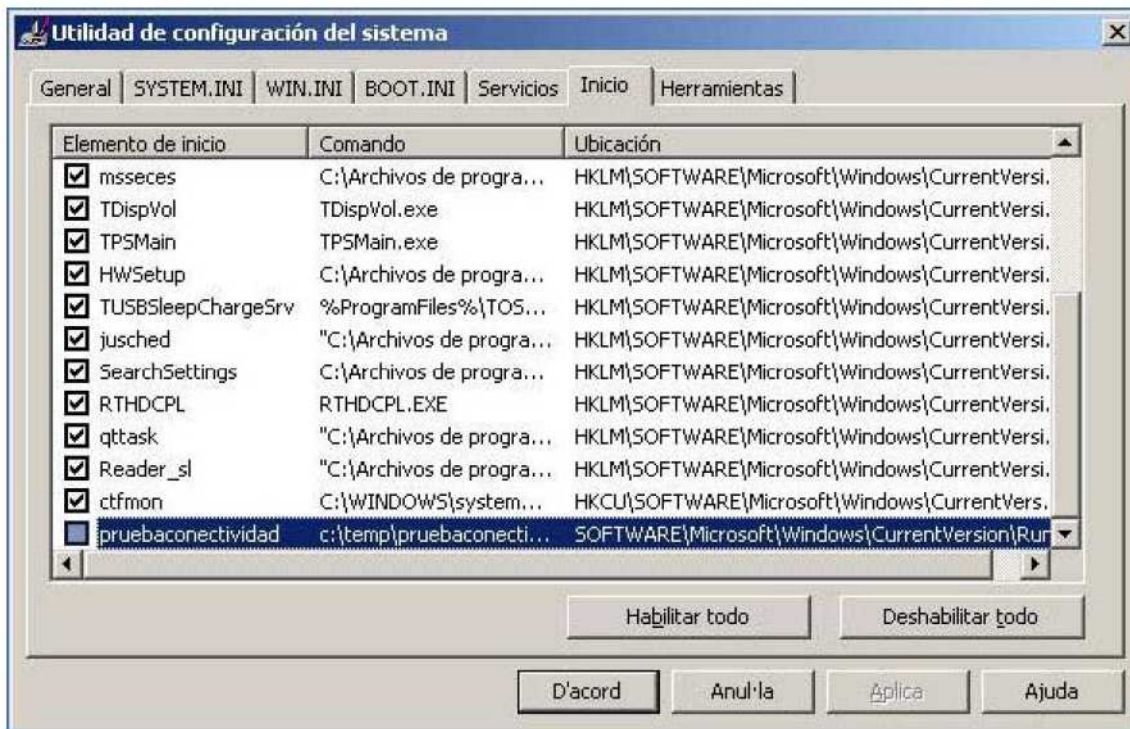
Utilidad de configuración del sistema

General | SYSTEM.INI | WIN.INI | BOOT.INI | Servicios | Inicio | Herramientas

| Elemento de inicio | Comando | Ubicación |
|---|---|---|
| msseces | C:\Archivos de progra... | HKLM\SOFTWARE\Microsoft\Windows\CurrentVersi. |
| TDispVol | TDispVol.exe | HKLM\SOFTWARE\Microsoft\Windows\CurrentVersi. |
| TPSMain | TPSMain.exe | HKLM\SOFTWARE\Microsoft\Windows\CurrentVersi. |
| HWSetup | C:\Archivos de progra... | HKLM\SOFTWARE\Microsoft\Windows\CurrentVersi. |
| TUSBSleepChargeSrv | %ProgramFiles%\TOS... | HKLM\SOFTWARE\Microsoft\Windows\CurrentVersi. |
| jusched | "C:\Archivos de progra... | HKLM\SOFTWARE\Microsoft\Windows\CurrentVersi. |
| SearchSettings | C:\Archivos de progra... | HKLM\SOFTWARE\Microsoft\Windows\CurrentVersi. |
| RTHDCPL | RTHDCPL.EXE | HKLM\SOFTWARE\Microsoft\Windows\CurrentVersi. |
| qttask | "C:\Archivos de progra... | HKLM\SOFTWARE\Microsoft\Windows\CurrentVersi. |
| Reader_sl | "C:\Archivos de progra... | HKLM\SOFTWARE\Microsoft\Windows\CurrentVersi. |
| ctfmon | C:\WINDOWS\system... | HKCU\SOFTWARE\Microsoft\Windows\CurrentVers. |
| pruebaconectividad | c:\temp\pruebaconecti... | SOFTWARE\Microsoft\Windows\CurrentVersion\Run |

Habilitar todo | Deshabilitar todo

D'acord | Anul·la | Aplica | Ajuda